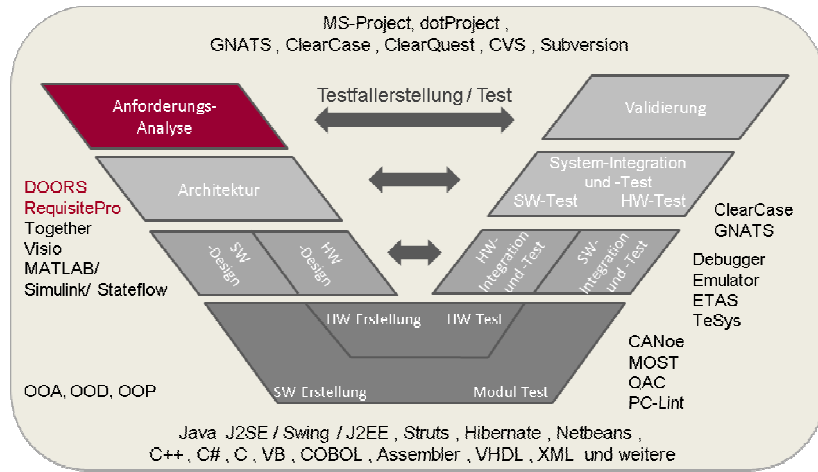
MS-Project, dotProject ,
GNATS , ClearCase , ClearQuest , CVS , Subversion

Anforderungs-Analyse

Testfallerstellung / Test

Validierung

Architektur

System-Integration und -Test
SW-Test HW-Test

DOORS
RequisitePro
Together
Visio
MATLAB/
Simulink/ Stateflow

SW -Design

HW -Design

HW-Integration und Test

SW-Integration und -Test

ClearCase
GNATS

Debugger
Emulator
ETAS
TeSys

HW Erstellung

HW Test

CANoe
MOST
QAC
PC-Lint

OOA, OOD, OOP

SW Erstellung

Modul Test

Java J2SE / Swing / J2EE , Struts , Hibernate , Netbeans ,
C++ , C# , C , VB , COBOL , Assembler , VHDL , XML und weitere